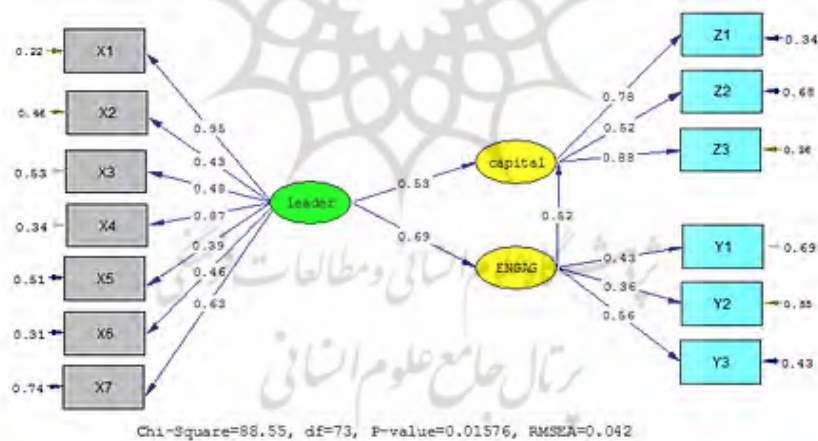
0.22 X1
0.46 X2
0.53 X3
0.34 X4
0.51 X5
0.31 X6
0.74 X7

0.95
0.43
0.49
0.87
0.39
0.46
0.63

leader

0.53
0.69

capital
ENGAG

0.62

0.78
0.52
0.88

Z1 0.34
Z2 0.65
Z3 0.36

0.43
0.36
0.56

Y1 0.69
Y2 0.55
Y3 0.43

پژوهشگاه علوم انسانی و مطالعات فرهنگی
پرتال جامع علوم انسانی

Chi-Square=88.55, df=73, P-value=0.01576, RMSEA=0.042